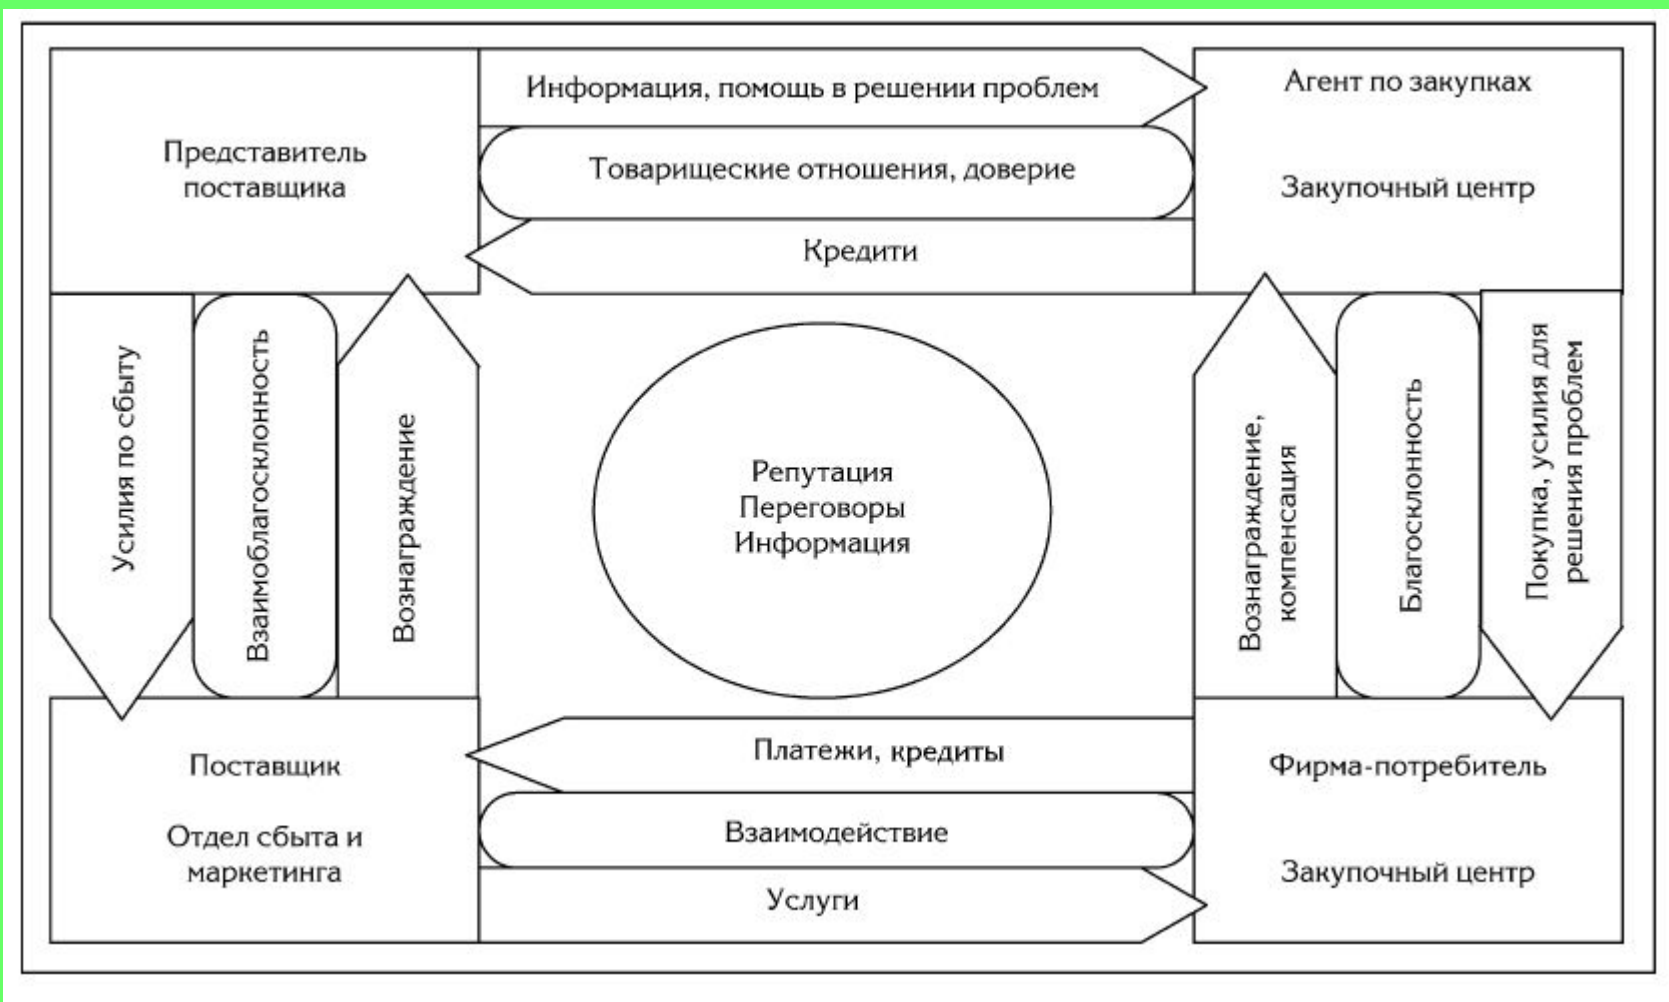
Представитель поставщика

Информация, помощь в решении проблем

Товарищеские отношения, доверие

Кредити

Агент по закупках

Закупочный центр

Усилия по сбыту

Взаимоблагосклонность

Вознаграждение

Репутация
Переговоры
Информация

Вознаграждение, компенсация

Благосклонность

Покупка, усилия для решения проблем

Поставщик

Отдел сбыта и маркетинга

Платежи, кредиты

Взаимодействие

Услуги

Фирма-потребитель

Закупочный центр